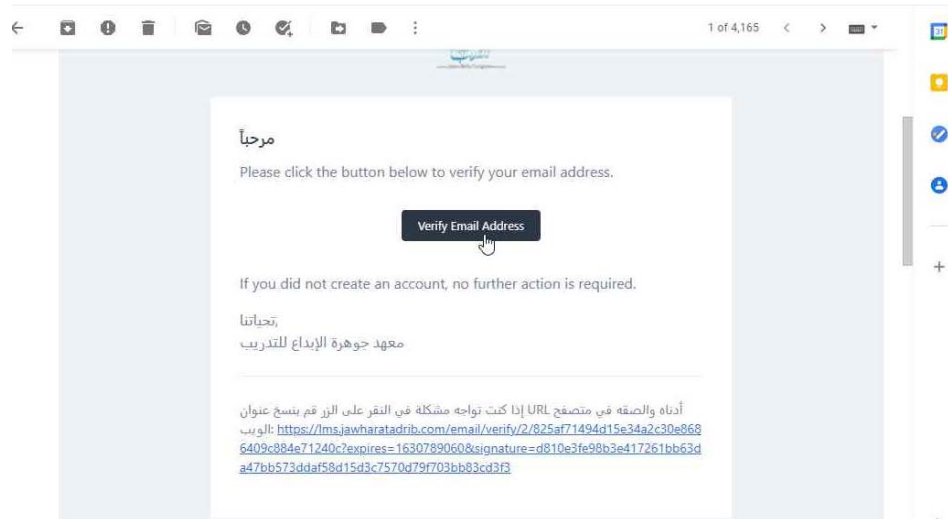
1 of 4,165

مرحباً

Please click the button below to verify your email address.

Verify Email Address

If you did not create an account, no further action is required.

,تحياتنا
معهد جوهرة الإبداع للتدريب

أدناه والصقه في متصفح URL إذا كنت تواجه مشكلة في النقر على الزر قم بنسخ عنوان الويب: https://lms.jawharatadrib.com/email/verify/2/825af71494d15e34a2c30e8686409c884e71240c?expires=1630789060&signature=d810e3fe98b3e417261bb63da47bb573ddaf58d15d3c7570d79f703bb83cd3f3